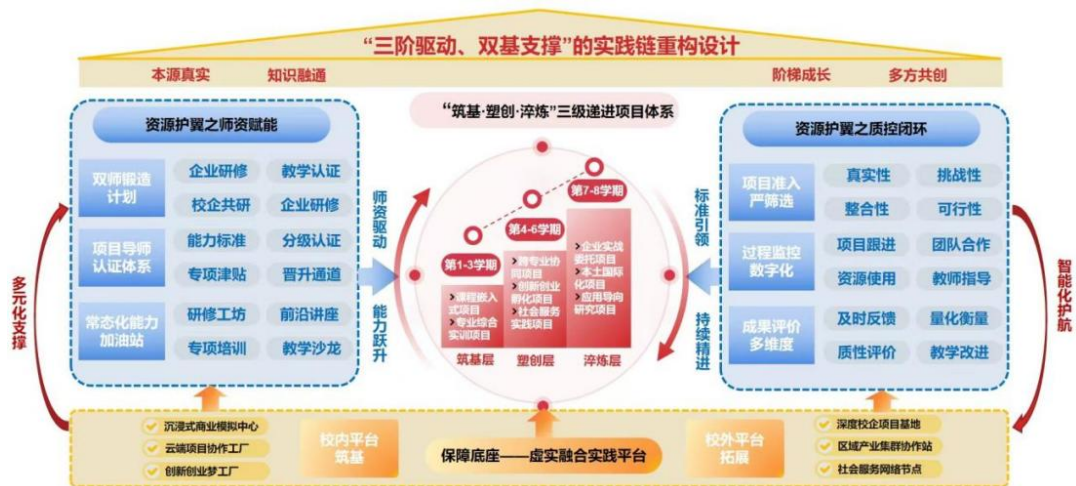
“三阶驱动、双基支撑”的实践链重构设计

本源真实　知识融通　阶梯成长　多方共创

资源护翼之师资赋能

| 双师锻造计划 | 企业研修 | 教学认证 |
|---|---|---|
| | 校企共研 | 企业研修 |
| 项目导师认证体系 | 能力标准 | 分级认证 |
| | 专项津贴 | 晋升通道 |
| 常态化能力加油站 | 研修工坊 | 前沿讲座 |
| | 专项培训 | 教学沙龙 |

多元化支撑

师资驱动

能力跃升

“筑基·塑创·淬炼”三级递进项目体系

第1-3学期
课程嵌入式项目
专业综合实训项目
筑基层

第4-6学期
跨专业协同项目
创新创业孵化项目
社会服务实践项目
塑创层

第7-8学期
企业实战委托项目
本土国际化项目
应用导向研究项目
淬炼层

标准引领

持续精进

资源护翼之质控闭环

| 项目准入严筛选 | 真实性 | 挑战性 |
|---|---|---|
| | 整合性 | 可行性 |
| 过程监控数字化 | 项目跟进 | 团队合作 |
| | 资源使用 | 教师指导 |
| 成果评价多维度 | 及时反馈 | 量化衡量 |
| | 质性评价 | 教学改进 |

智能化护航

沉浸式商业模拟中心
云端项目协作工厂
创新创业梦工厂

校内平台筑基

保障底座——虚实融合实践平台

校外平台拓展

深度校企项目基地
区域产业集群协作站
社会服务网络节点